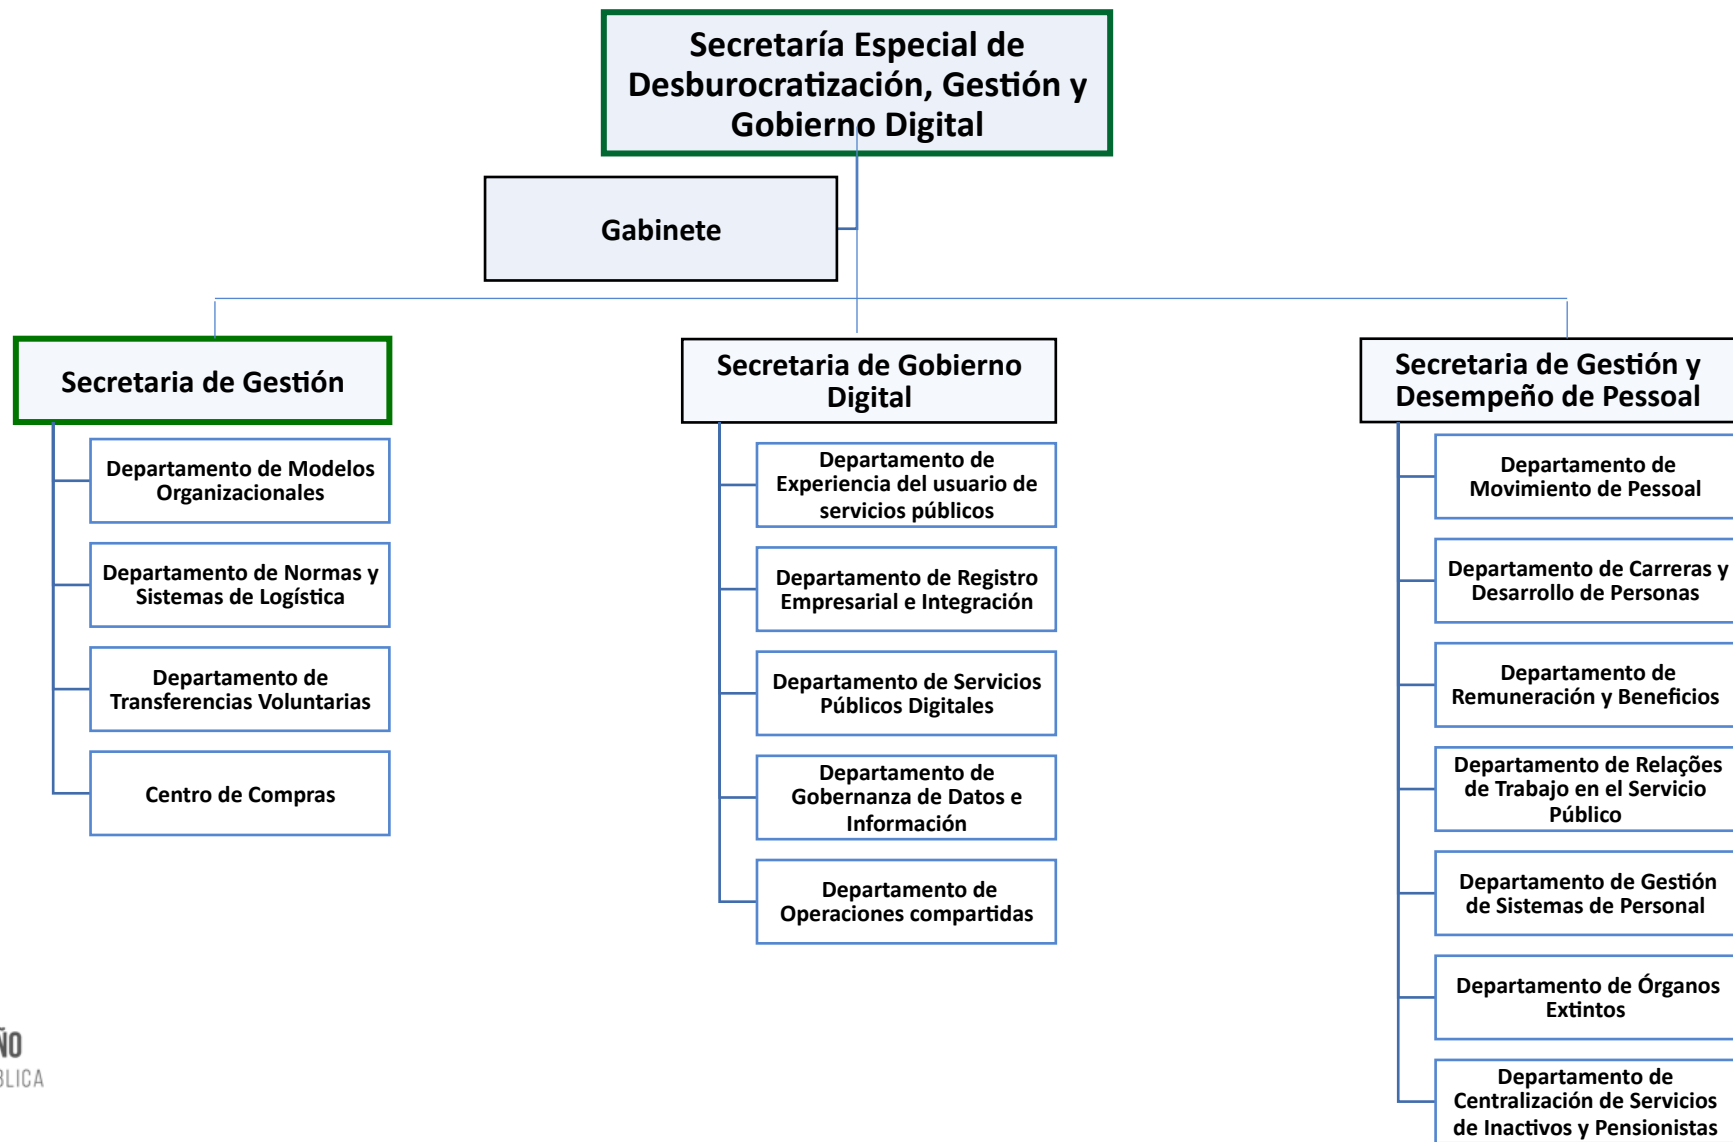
Secretaría Especial de Desburocratización, Gestión y Gobierno Digital

Gabinete

Secretaria de Gestión

Departamento de Modelos Organizacionales

Departamento de Normas y Sistemas de Logística

Departamento de Transferencias Voluntarias

Centro de Compras

Secretaria de Gobierno Digital

Departamento de Experiencia del usuario de servicios públicos

Departamento de Registro Empresarial e Integración

Departamento de Servicios Públicos Digitales

Departamento de Gobernanza de Datos e Información

Departamento de Operaciones compartidas

Secretaria de Gestión y Desempeño de Pessoal

Departamento de Movimiento de Pessoal

Departamento de Carreras y Desarrollo de Personas

Departamento de Remuneración y Beneficios

Departamento de Relações de Trabajo en el Servicio Público

Departamento de Gestión de Sistemas de Personal

Departamento de Órganos Extintos

Departamento de Centralización de Servicios de Inactivos y Pensionistas

ÑO
BLICA